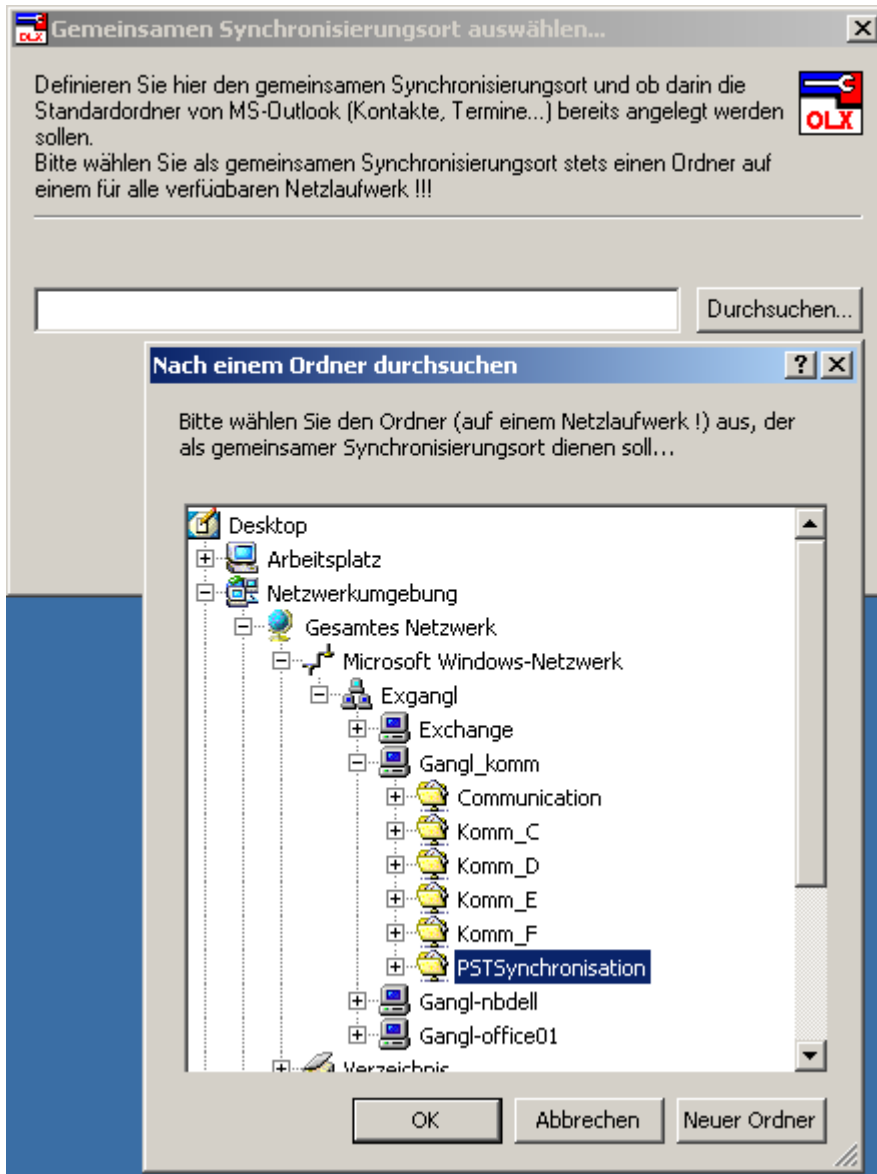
Gemeinsamen Synchronisierungsort auswählen...

Definieren Sie hier den gemeinsamen Synchronisierungsort und ob darin die Standardordner von MS-Outlook (Kontakte, Termine...) bereits angelegt werden sollen.
Bitte wählen Sie als gemeinsamen Synchronisierungsort stets einen Ordner auf einem für alle verfügbaren Netzlaufwerk !!!

OLX

Durchsuchen...

Nach einem Ordner durchsuchen

?

Bitte wählen Sie den Ordner (auf einem Netzlaufwerk !) aus, der als gemeinsamer Synchronisierungsort dienen soll...

Desktop
Arbeitsplatz
Netzwerkumgebung
Gesamtes Netzwerk
Microsoft Windows-Netzwerk
Exgangl
Exchange
Gangl_komm
Communication
Komm_C
Komm_D
Komm_E
Komm_F
PSTSynchronisation
Gangl-nbdell
Gangl-office01
Verzeichnis

OK
Abbrechen
Neuer Ordner